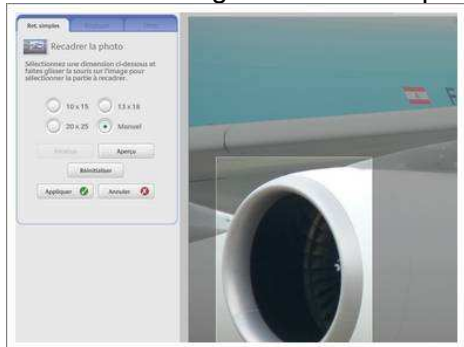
Ret. simples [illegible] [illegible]

Recadrer la photo

Sélectionnez une dimension ci-dessous et faites glisser la souris sur l'image pour sélectionner la partie à recadrer.

10 x 15
13 x 18
20 x 25
Manuel

Rotation
Aperçu
Réinitialiser
Appliquer
Annuler

F